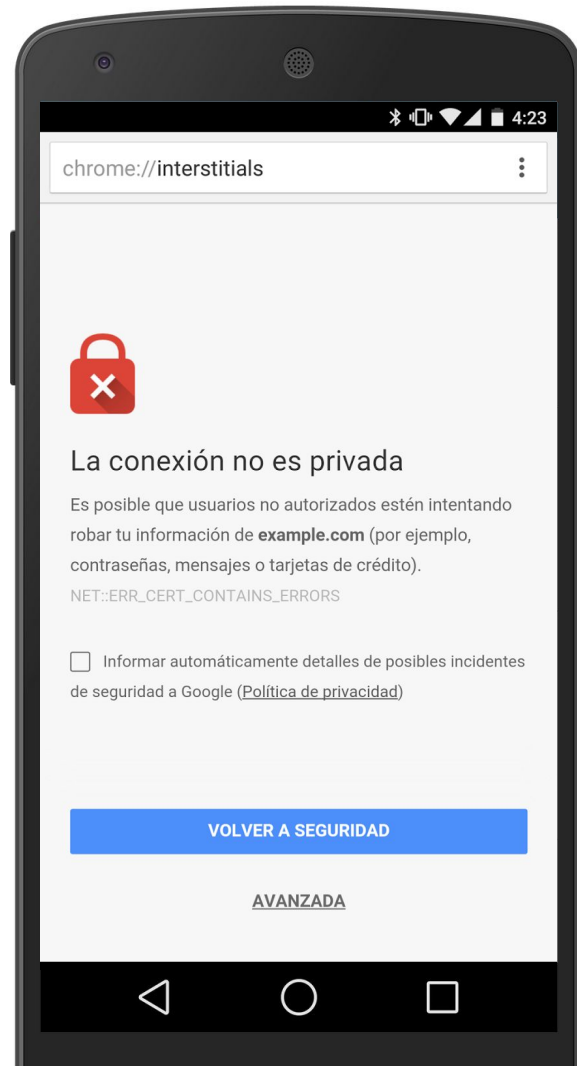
4:23

chrome://interstitials

La conexión no es privada

Es posible que usuarios no autorizados estén intentando robar tu información de example.com (por ejemplo, contraseñas, mensajes o tarjetas de crédito).

NET::ERR_CERT_CONTAINS_ERRORS

Informar automáticamente detalles de posibles incidentes de seguridad a Google (Política de privacidad)

VOLVER A SEGURIDAD

AVANZADA